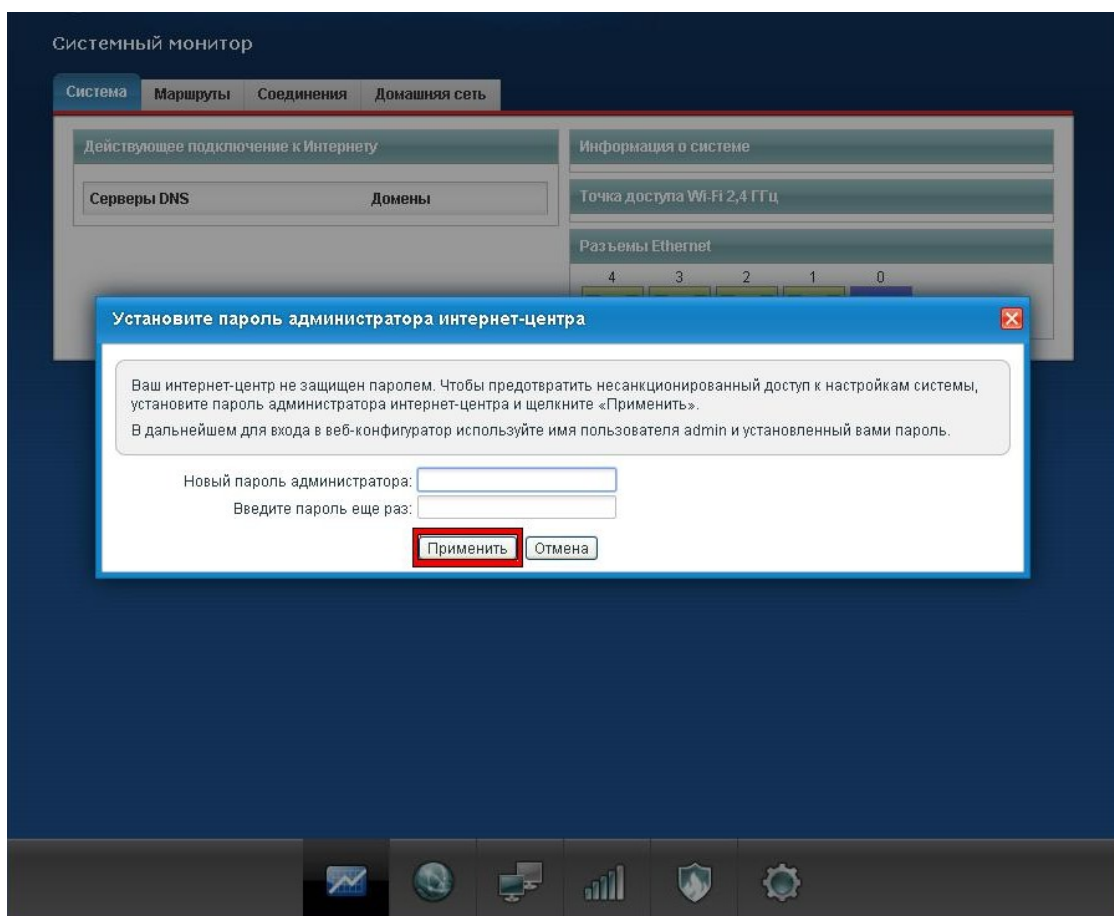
Системный монитор

Система | Маршруты | Соединения | Домашняя сеть

Действующее подключение к Интернету

| Серверы DNS | Домены |
|---|---|

Информация о системе

Точка доступа Wi-Fi 2,4 ГГц

Разъемы Ethernet

4 3 2 1 0

Установите пароль администратора интернет-центра

Ваш интернет-центр не защищен паролем. Чтобы предотвратить несанкционированный доступ к настройкам системы, установите пароль администратора интернет-центра и щелкните «Применить».

В дальнейшем для входа в веб-конфигуратор используйте имя пользователя admin и установленный вами пароль.

Новый пароль администратора:

Введите пароль еще раз:

Применить Отмена